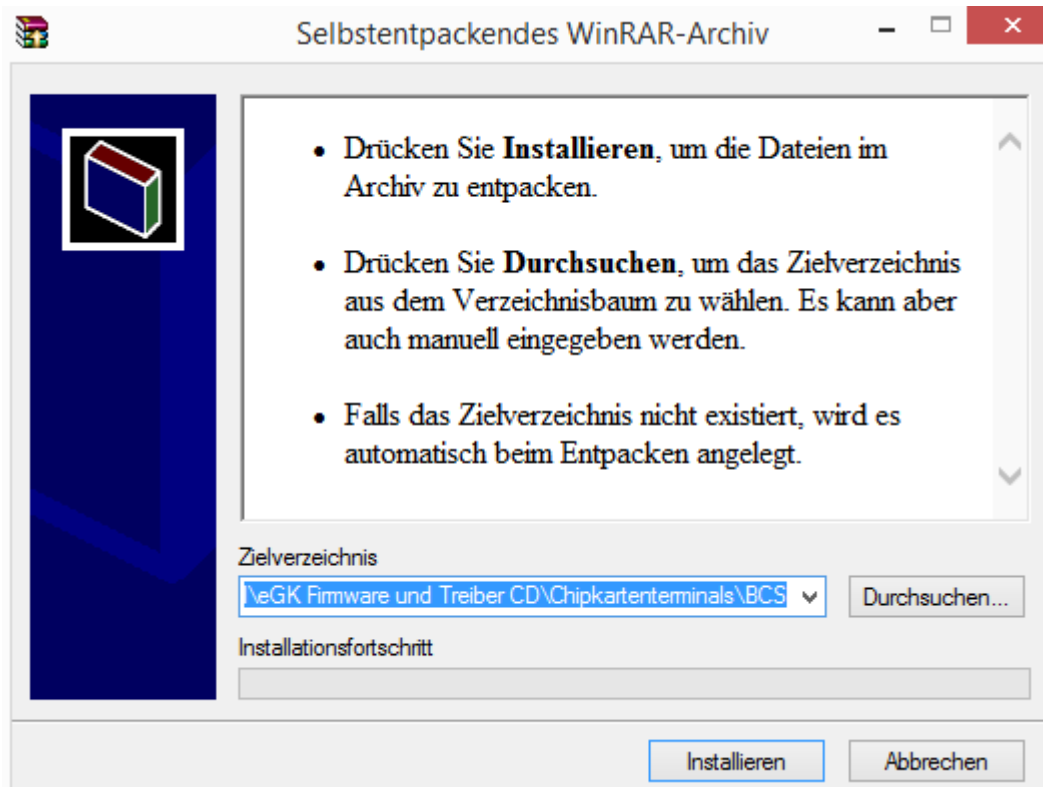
Selbstentpackendes WinRAR-Archiv

- Drücken Sie **Installieren**, um die Dateien im Archiv zu entpacken.

- Drücken Sie **Durchsuchen**, um das Zielverzeichnis aus dem Verzeichnisbaum zu wählen. Es kann aber auch manuell eingegeben werden.

- Falls das Zielverzeichnis nicht existiert, wird es automatisch beim Entpacken angelegt.

Zielverzeichnis

\eGK Firmware und Treiber CD\Chipkartenterminals\BCS

Durchsuchen...

Installationsfortschritt

Installieren

Abbrechen